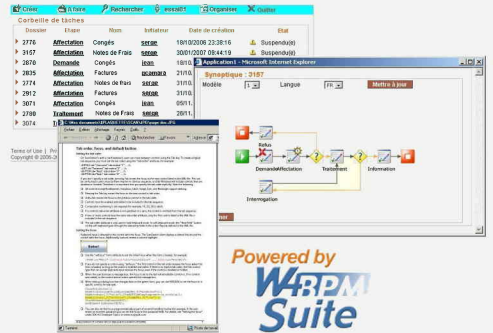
Créer | A faire | Rechercher | exeo01 | Organiser | Quitter

Corbeille de tâches

| Dossier | Etape | Nom | Initiateur | Date de création | Etat |
|---|---|---|---|---|---|
| 2776 | Affectation | Congés | serge | 18/10/2006 23:38:16 | Suspendu(e) |
| 3157 | Affectation | Notes de Frais | serge | 30/01/2007 00:41:19 | Suspendu(e) |
| 2870 | Demande | Congés | jean | 18/10/2006 23:38:16 | Suspendu(e) |
| 2835 | Affectation | Factures | pcamara | 21/11/2006 23:22:36 | Suspendu(e) |
| 2774 | Affectation | Notes de Frais | serge | 18/10/2006 23:38:16 | Suspendu(e) |
| 2912 | Affectation | Factures | serge | 03/11/2006 23:38:16 | Suspendu(e) |
| 3071 | Affectation | Congés | jean | 05/11. | |
| 2780 | Traitement | Notes de Frais | serge | 20/10. | |
| 3077 | Tra | | | | |

Terms of Use | Pri
Copyright © 2006-20

Application1 - Microsoft Internet Explorer

Synoptique : 3157

Modèle 1 Langue FR Mettre à jour

Refus
Demande Affectation Traitement Information
Interrogation

Powered by W4BPM Suite